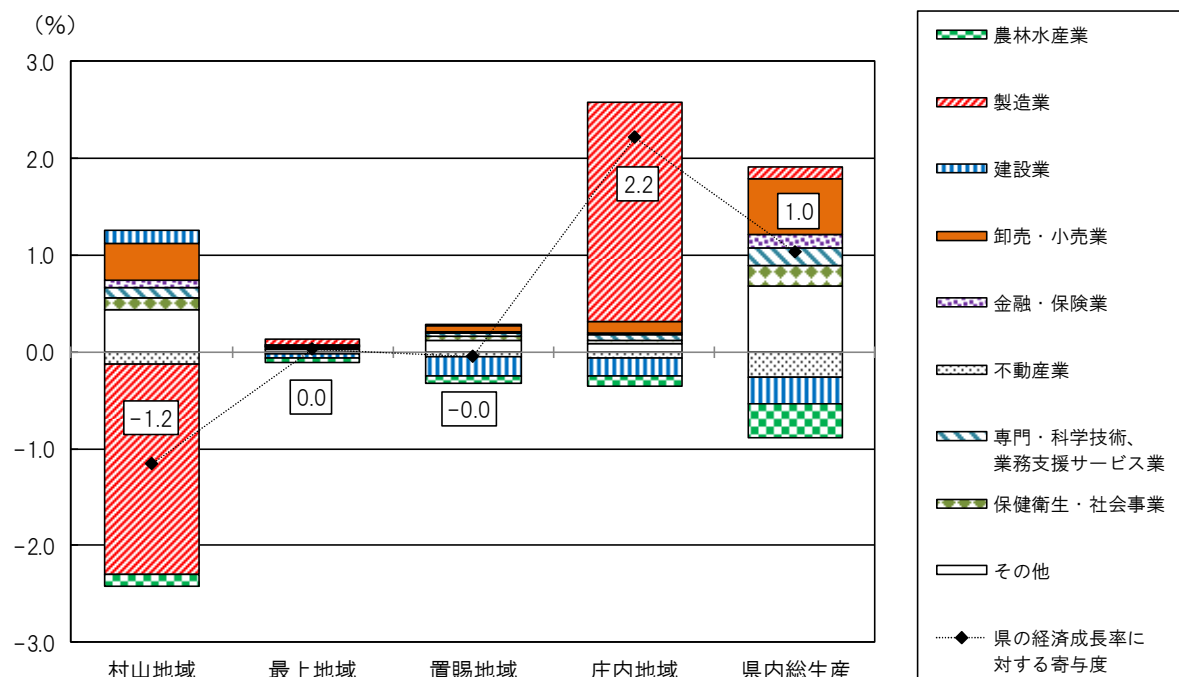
（%）

3.0

2.0

1.0

0.0

-1.0

-2.0

-3.0

-1.2

0.0

-0.0

2.2

1.0

村山地域

最上地域

置賜地域

庄内地域

県内総生産

農林水産業

製造業

建設業

卸売・小売業

金融・保険業

不動産業

専門・科学技術、業務支援サービス業

保健衛生・社会事業

その他

県の経済成長率に対する寄与度